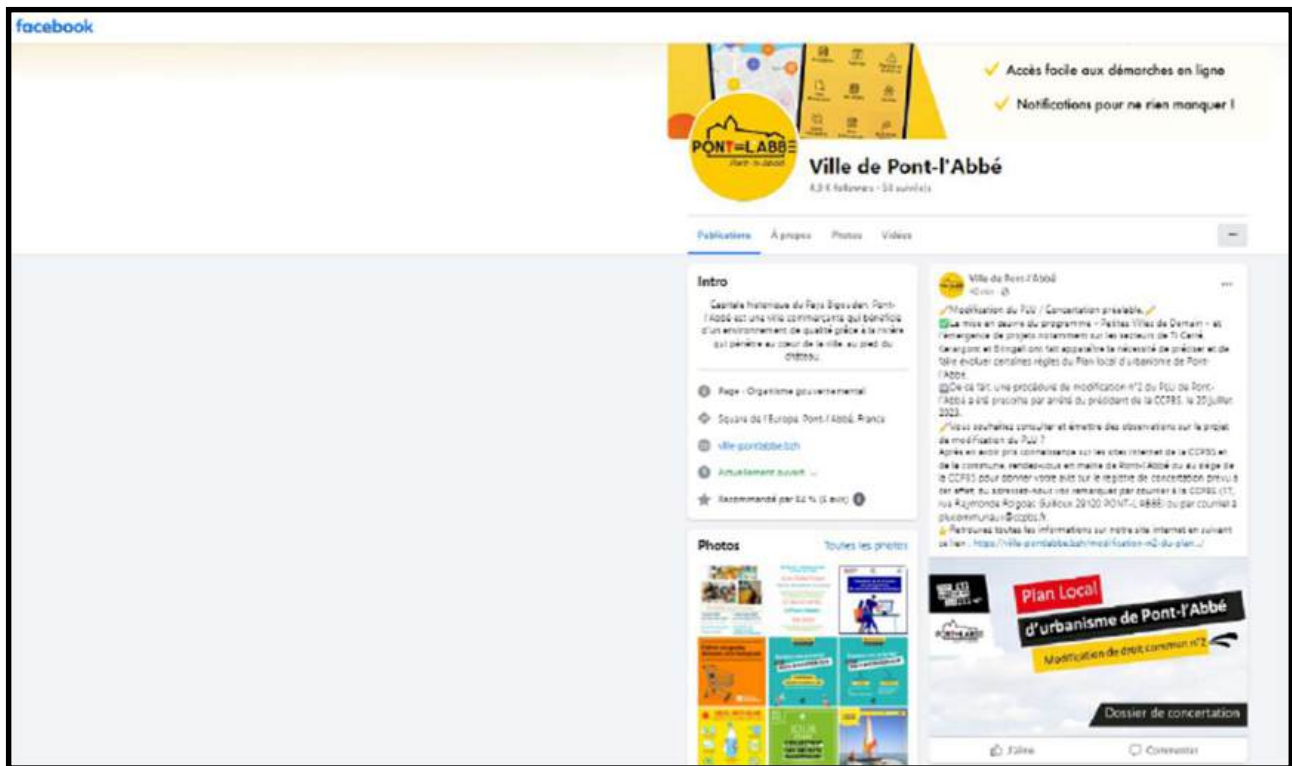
facebook

Accès facile aux démarches en ligne
Notifications pour ne rien manquer !

PONT-L'ABBÉ

Ville de Pont-l'Abbé
4,9 K followers · 58 suivi(e)s

Publications À propos Photos Vidéos

Intro
Capitale historique du Pays Bigouden, Pont-l'Abbé est une ville commerçante qui bénéficie d'un environnement de qualité grâce à la rivière qui pénètre au cœur de la ville, au pied du château.

Page · Organisme gouvernemental
Square de l'Europe, Pont-l'Abbé, France
ville-pontlabbe.bzh
Actuellement ouvert
Recommandé par 84 % (1 avis)

Photos Toutes les photos

Ville de Pont-l'Abbé
40 min ·

Modification du PLU / Concertation préalable.
La mise en œuvre du programme « Petites Villes de Demain » et l'émergence de projets notamment sur les secteurs de Ti Carré, Kerargant et Bringall ont fait apparaître la nécessité de préciser et de faire évoluer certaines règles du Plan local d'urbanisme de Pont-l'Abbé.
De ce fait, une procédure de modification n°2 du PLU de Pont-l'Abbé a été prescrite par arrêté du président de la CCPBS, le 25 juillet 2023.
Vous souhaitez consulter et émettre des observations sur le projet de modification du PLU ?
Après en avoir pris connaissance sur les sites internet de la CCPBS et de la commune, rendez-vous en mairie de Pont-l'Abbé ou au siège de la CCPBS pour donner votre avis sur le registre de concertation prévu à cet effet, ou adressez-nous vos remarques par courrier à la CCPBS (17, rue Raymonde Folgoas Guillou 29120 PONT-L'ABBÉ) ou par courriel à plucommunaux@ccpbs.fr.
Retrouvez toutes les informations sur notre site internet en suivant ce lien : https://ville-pontlabbe.bzh/modification-n2-du-plan...

Plan Local
d'urbanisme de Pont-l'Abbé
Modification de droit commun n°2
Dossier de concertation

J'aime Commenter